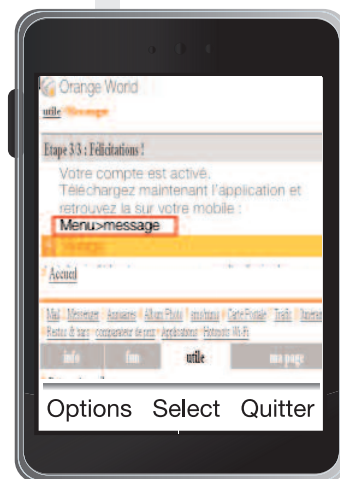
Orange World
utile Message

Etape 3/3 : Félicitations !

Votre compte est activé.
Téléchargez maintenant l'application et retrouvez la sur votre mobile :
Menu>message
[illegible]

Accueil

Mail | Messenger | Annuaires | Album Photo | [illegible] | Carte Postale | Trafic | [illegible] | Restos & bars | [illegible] | Applications | Hotspots Wi-Fi

info | fun | utile | ma page

Options Select Quitter